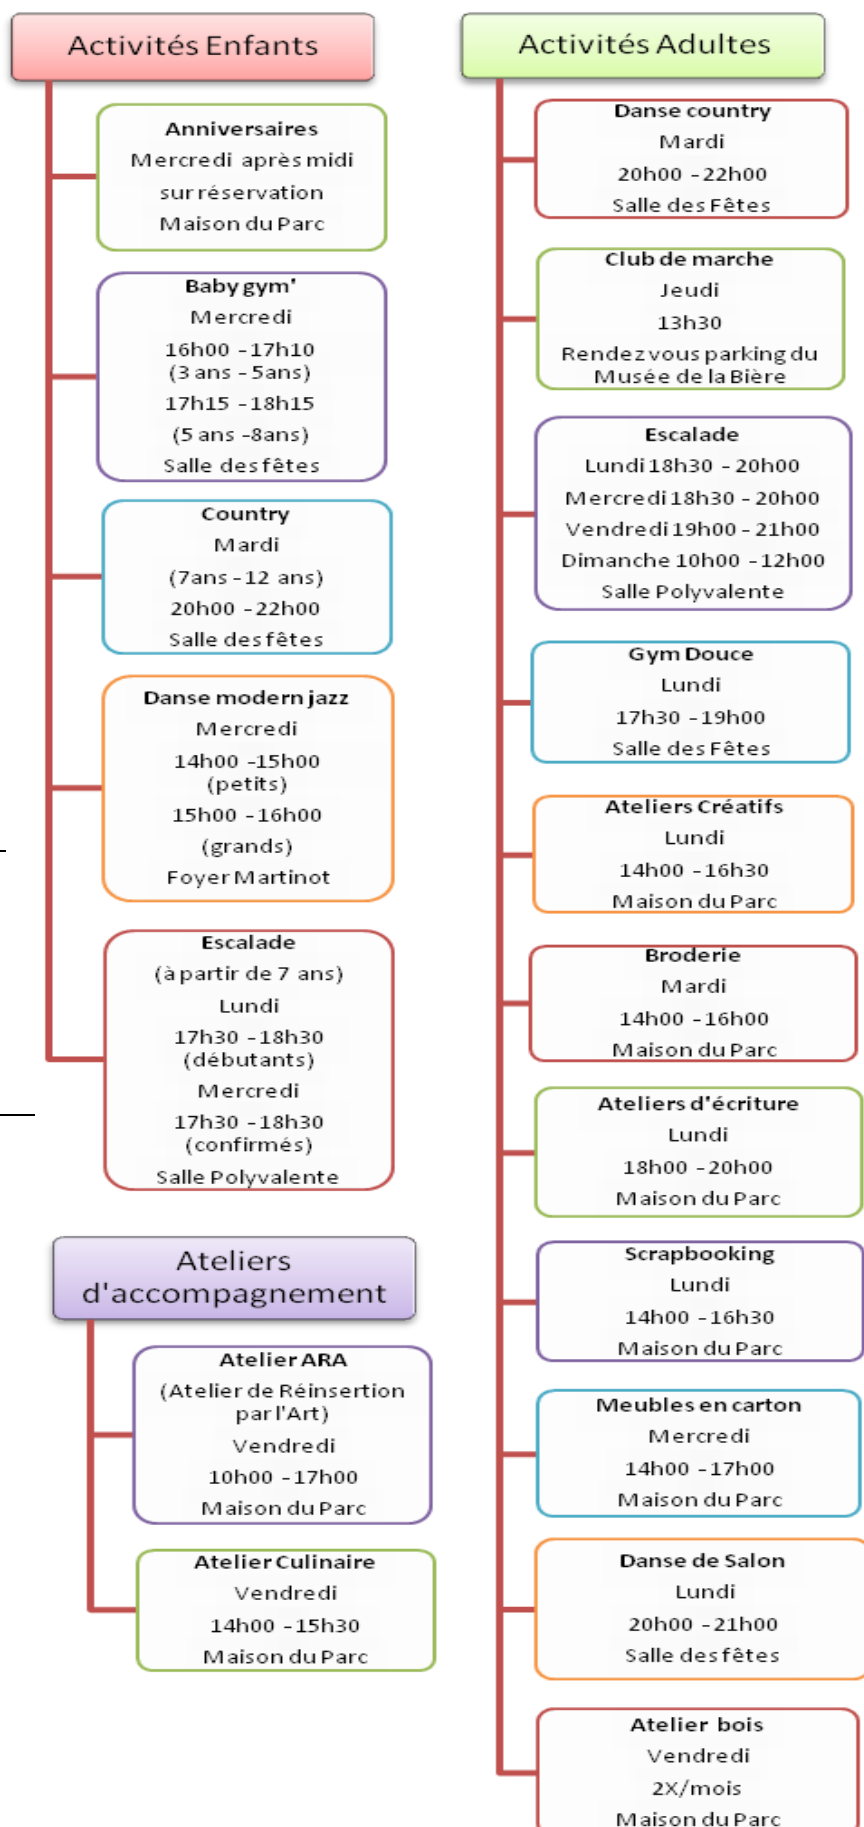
Activités Enfants

Anniversaires
Mercredi après midi
sur réservation
Maison du Parc

Baby gym'
Mercredi
16h00 - 17h10
(3 ans - 5ans)
17h15 - 18h15
(5 ans - 8ans)
Salle des fêtes

Country
Mardi
(7ans - 12 ans)
20h00 - 22h00
Salle des fêtes

Danse modern jazz
Mercredi
14h00 - 15h00
(petits)
15h00 - 16h00
(grands)
Foyer Martinot

Escalade
(à partir de 7 ans)
Lundi
17h30 - 18h30
(débutants)
Mercredi
17h30 - 18h30
(confirmés)
Salle Polyvalente

Ateliers d'accompagnement

Atelier ARA
(Atelier de Réinsertion par l'Art)
Vendredi
10h00 - 17h00
Maison du Parc

Atelier Culinaire
Vendredi
14h00 - 15h30
Maison du Parc

Activités Adultes

Danse country
Mardi
20h00 - 22h00
Salle des Fêtes

Club de marche
Jeudi
13h30
Rendez vous parking du Musée de la Bière

Escalade
Lundi 18h30 - 20h00
Mercredi 18h30 - 20h00
Vendredi 19h00 - 21h00
Dimanche 10h00 - 12h00
Salle Polyvalente

Gym Douce
Lundi
17h30 - 19h00
Salle des Fêtes

Ateliers Créatifs
Lundi
14h00 - 16h30
Maison du Parc

Broderie
Mardi
14h00 - 16h00
Maison du Parc

Ateliers d'écriture
Lundi
18h00 - 20h00
Maison du Parc

Scrapbooking
Lundi
14h00 - 16h30
Maison du Parc

Meubles en carton
Mercredi
14h00 - 17h00
Maison du Parc

Danse de Salon
Lundi
20h00 - 21h00
Salle des fêtes

Atelier bois
Vendredi
2X/mois
Maison du Parc